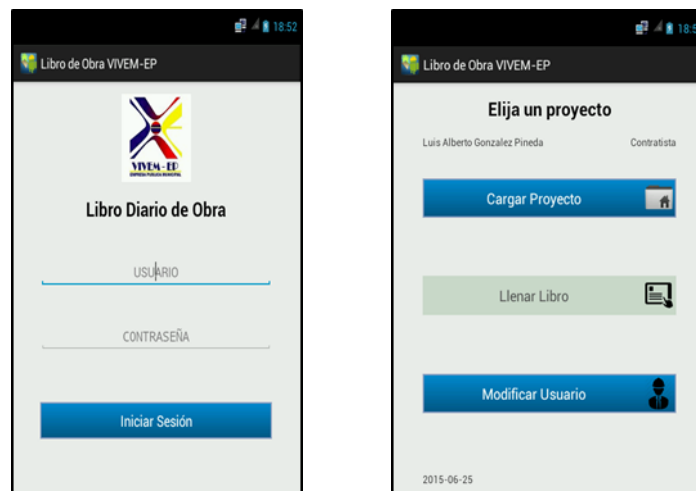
18:52

Libro de Obra VIVEM-EP

VIVEM-EP
EMPRESA PÚBLICA MUNICIPAL

Libro Diario de Obra

USUARIO

CONTRASEÑA

Iniciar Sesión

18:5

Libro de Obra VIVEM-EP

Elija un proyecto

Luis Alberto Gonzalez Pineda

Contratista

Cargar Proyecto

Llenar Libro

Modificar Usuario

2015-06-25